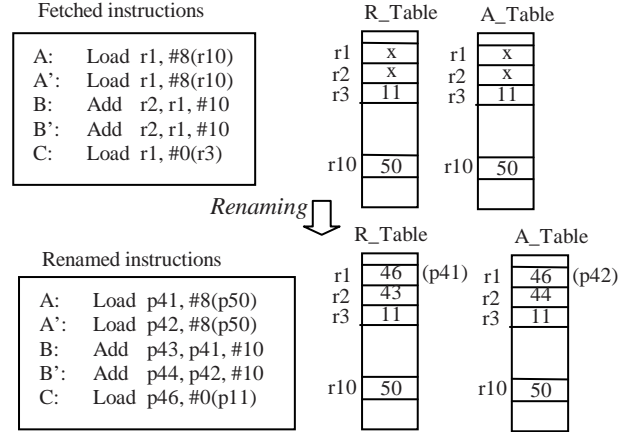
Fetched instructions

A: Load r1, #8(r10)
A': Load r1, #8(r10)
B: Add r2, r1, #10
B': Add r2, r1, #10
C: Load r1, #0(r3)

R_Table

| | |
|---|---|
| r1 | x |
| r2 | x |
| r3 | 11 |
| | |
| r10 | 50 |

A_Table

| | |
|---|---|
| r1 | x |
| r2 | x |
| r3 | 11 |
| | |
| r10 | 50 |

Renaming

Renamed instructions

A: Load p41, #8(p50)
A': Load p42, #8(p50)
B: Add p43, p41, #10
B': Add p44, p42, #10
C: Load p46, #0(p11)

R_Table

| | |
|---|---|
| r1 | 46 (p41) |
| r2 | 43 |
| r3 | 11 |
| | |
| r10 | 50 |

A_Table

| | |
|---|---|
| r1 | 46 (p42) |
| r2 | 44 |
| r3 | 11 |
| | |
| r10 | 50 |